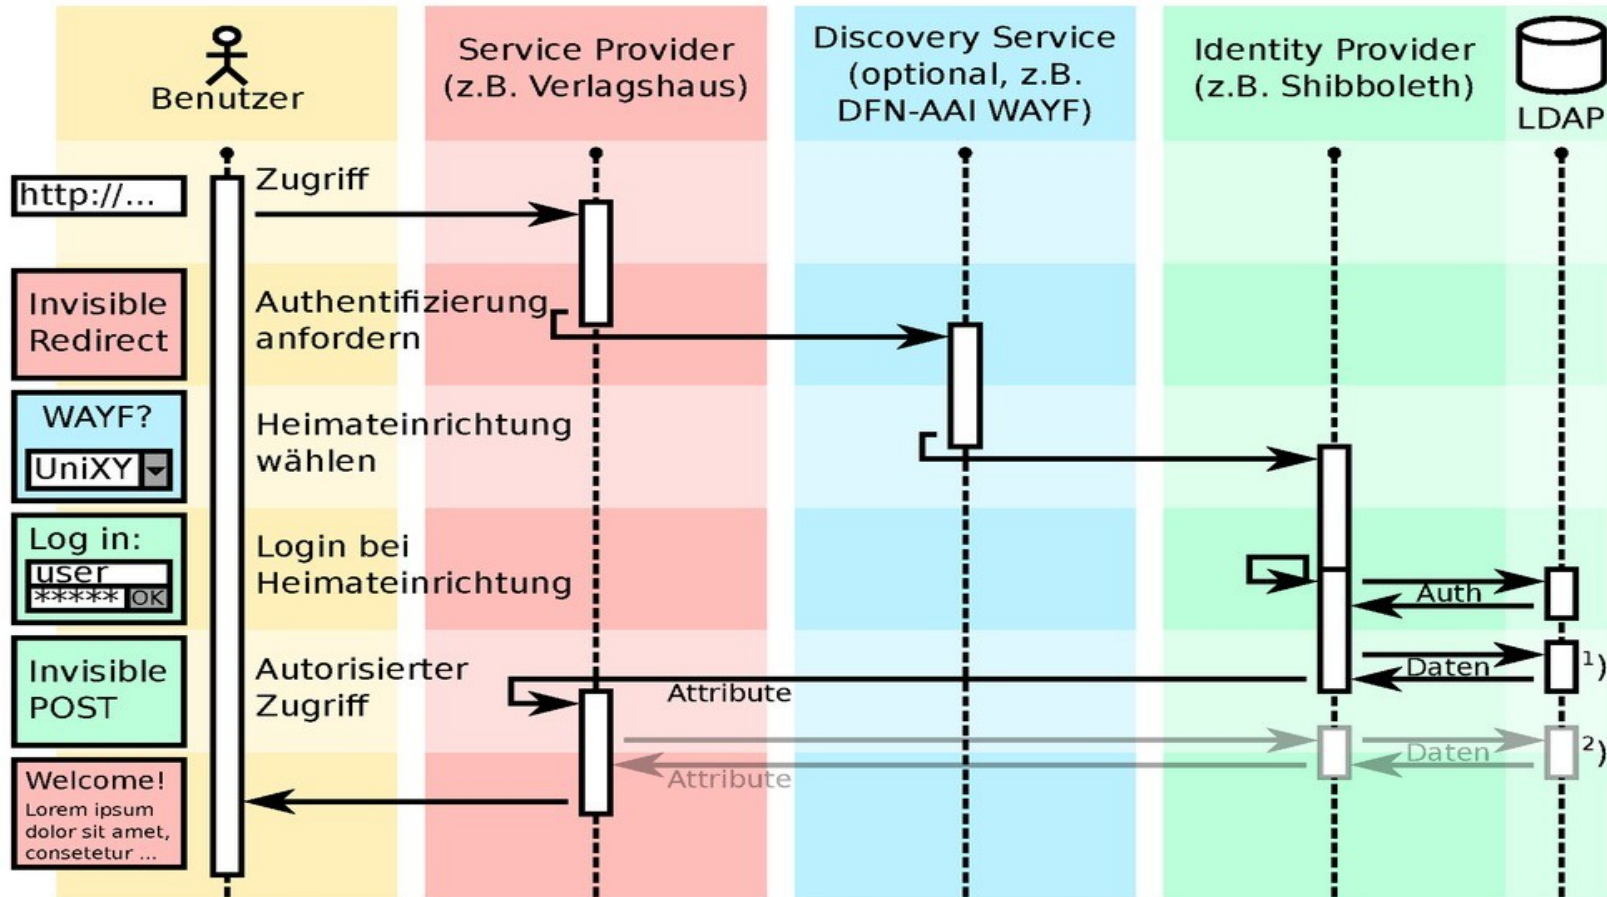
Benutzer

Service Provider
(z.B. Verlagshaus)

Discovery Service
(optional, z.B.
DFN-AAI WAYF)

Identity Provider
(z.B. Shibboleth)

LDAP

http://...

Zugriff

Invisible Redirect

Authentifizierung anfordern

WAYF?
UniXY

Heimateinrichtung wählen

Log in:
user
*****
OK

Login bei Heimateinrichtung

Auth

Invisible POST

Autorisierter Zugriff

Attribute

Daten

1)

Daten

2)

Attribute

Welcome!
Lorem ipsum dolor sit amet, consetetur ...